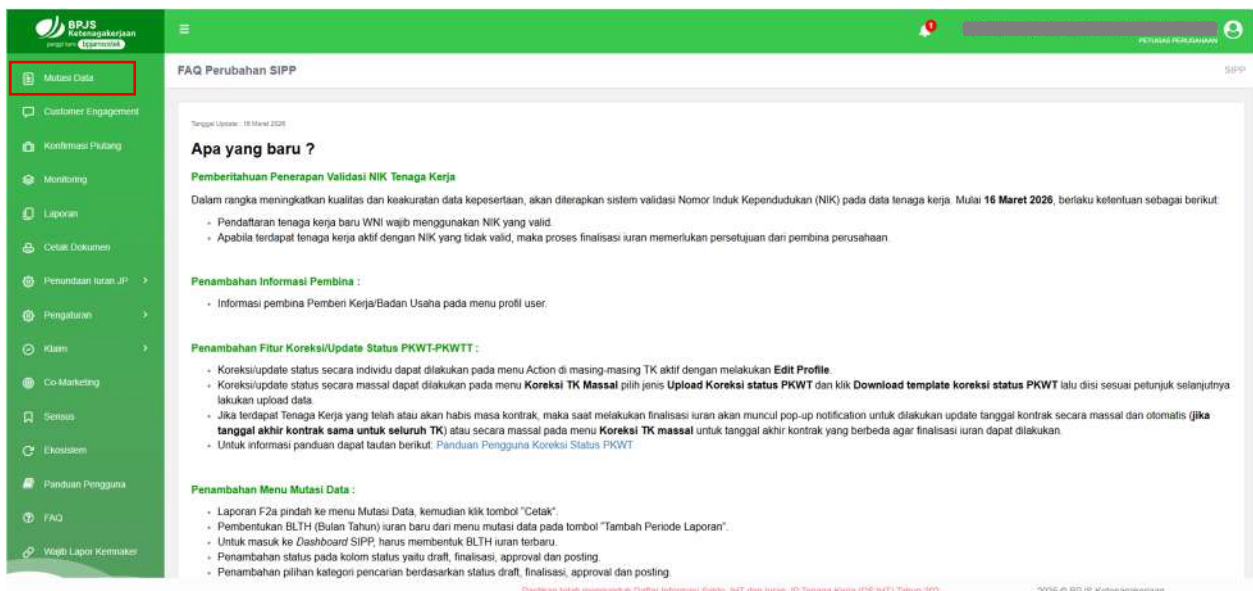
BPJS Ketenagakerjaan

Mutasi Data
Customer Engagement
Konfirmasi Piutang
Monitoring
Laporan
Cetak Dokumen
Penundaan Iuran JP
Pengaturan
Klaim
Co-Marketing
Sensus
Ekosistem
Panduan Pengguna
FAQ
Wajib Lapor Ketenaker

PETUGAS PERUSAHAAN

FAQ Perubahan SIPP

SIPP

Tanggal Update : 16 Maret 2026

Apa yang baru ?

Pemberitahuan Penerapan Validasi NIK Tenaga Kerja

Dalam rangka meningkatkan kualitas dan keakuratan data kepesertaan, akan diterapkan sistem validasi Nomor Induk Kependudukan (NIK) pada data tenaga kerja. Mulai **16 Maret 2026**, berlaku ketentuan sebagai berikut:

- Pendaftaran tenaga kerja baru WNI wajib menggunakan NIK yang valid.
- Apabila terdapat tenaga kerja aktif dengan NIK yang tidak valid, maka proses finalisasi iuran memerlukan persetujuan dari pembina perusahaan.

Penambahan Informasi Pembina :

- Informasi pembina Pemberi Kerja/Badan Usaha pada menu profil user.

Penambahan Fitur Koreksi/Update Status PKWT-PKWTT :

- Koreksi/update status secara individu dapat dilakukan pada menu Action di masing-masing TK aktif dengan melakukan **Edit Profile**.
- Koreksi/update status secara massal dapat dilakukan pada menu **Koreksi TK Massal** pilih jenis **Upload Koreksi status PKWT** dan klik **Download template koreksi status PKWT** lalu diisi sesuai petunjuk selanjutnya lakukan upload data.
- Jika terdapat Tenaga Kerja yang telah atau akan habis masa kontrak, maka saat melakukan finalisasi iuran akan muncul pop-up notification untuk dilakukan update tanggal kontrak secara massal dan otomatis (**jika tanggal akhir kontrak sama untuk seluruh TK**) atau secara massal pada menu **Koreksi TK massal** untuk tanggal akhir kontrak yang berbeda agar finalisasi iuran dapat dilakukan.
- Untuk informasi panduan dapat tautan berikut: Panduan Pengguna Koreksi Status PKWT

Penambahan Menu Mutasi Data :

- Laporan F2a pindah ke menu Mutasi Data, kemudian klik tombol "Cetak".
- Pembentukan BLTH (Bulan Tahun) iuran baru dari menu mutasi data pada tombol "Tambah Periode Laporan".
- Untuk masuk ke *Dashboard* SIPP, harus membentuk BLTH iuran terbaru.
- Penambahan status pada kolom status yaitu draft, finalisasi, approval dan posting.
- Penambahan pilihan kategori pencarian berdasarkan status draft, finalisasi, approval dan posting.

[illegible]

2026 © BPJS Ketenagakerjaan